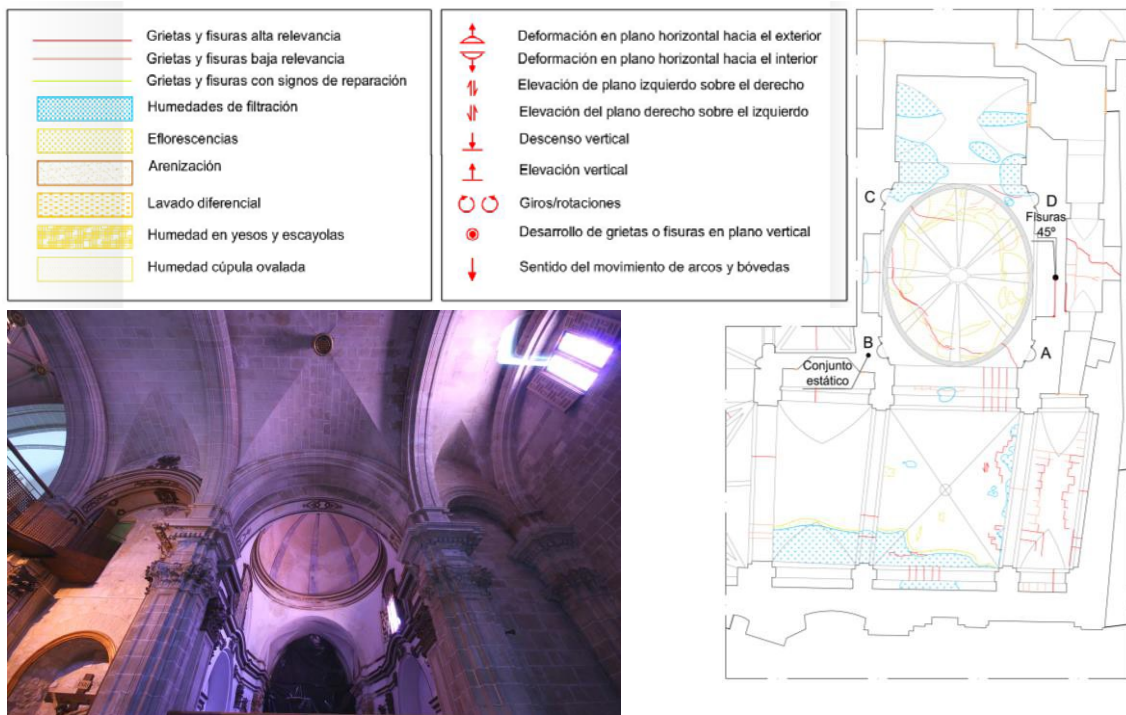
Grietas y fisuras alta relevancia
Grietas y fisuras baja relevancia
Grietas y fisuras con signos de reparación
Humedades de filtración
Eflorescencias
Arenización
Lavado diferencial
Humedad en yesos y escayolas
Humedad cúpula ovalada

Deformación en plano horizontal hacia el exterior
Deformación en plano horizontal hacia el interior
Elevación de plano izquierdo sobre el derecho
Elevación del plano derecho sobre el izquierdo
Descenso vertical
Elevación vertical
Giros/rotaciones
Desarrollo de grietas o fisuras en plano vertical
Sentido del movimiento de arcos y bóvedas

C
D
Fisuras 45º
B
A
Conjunto estático